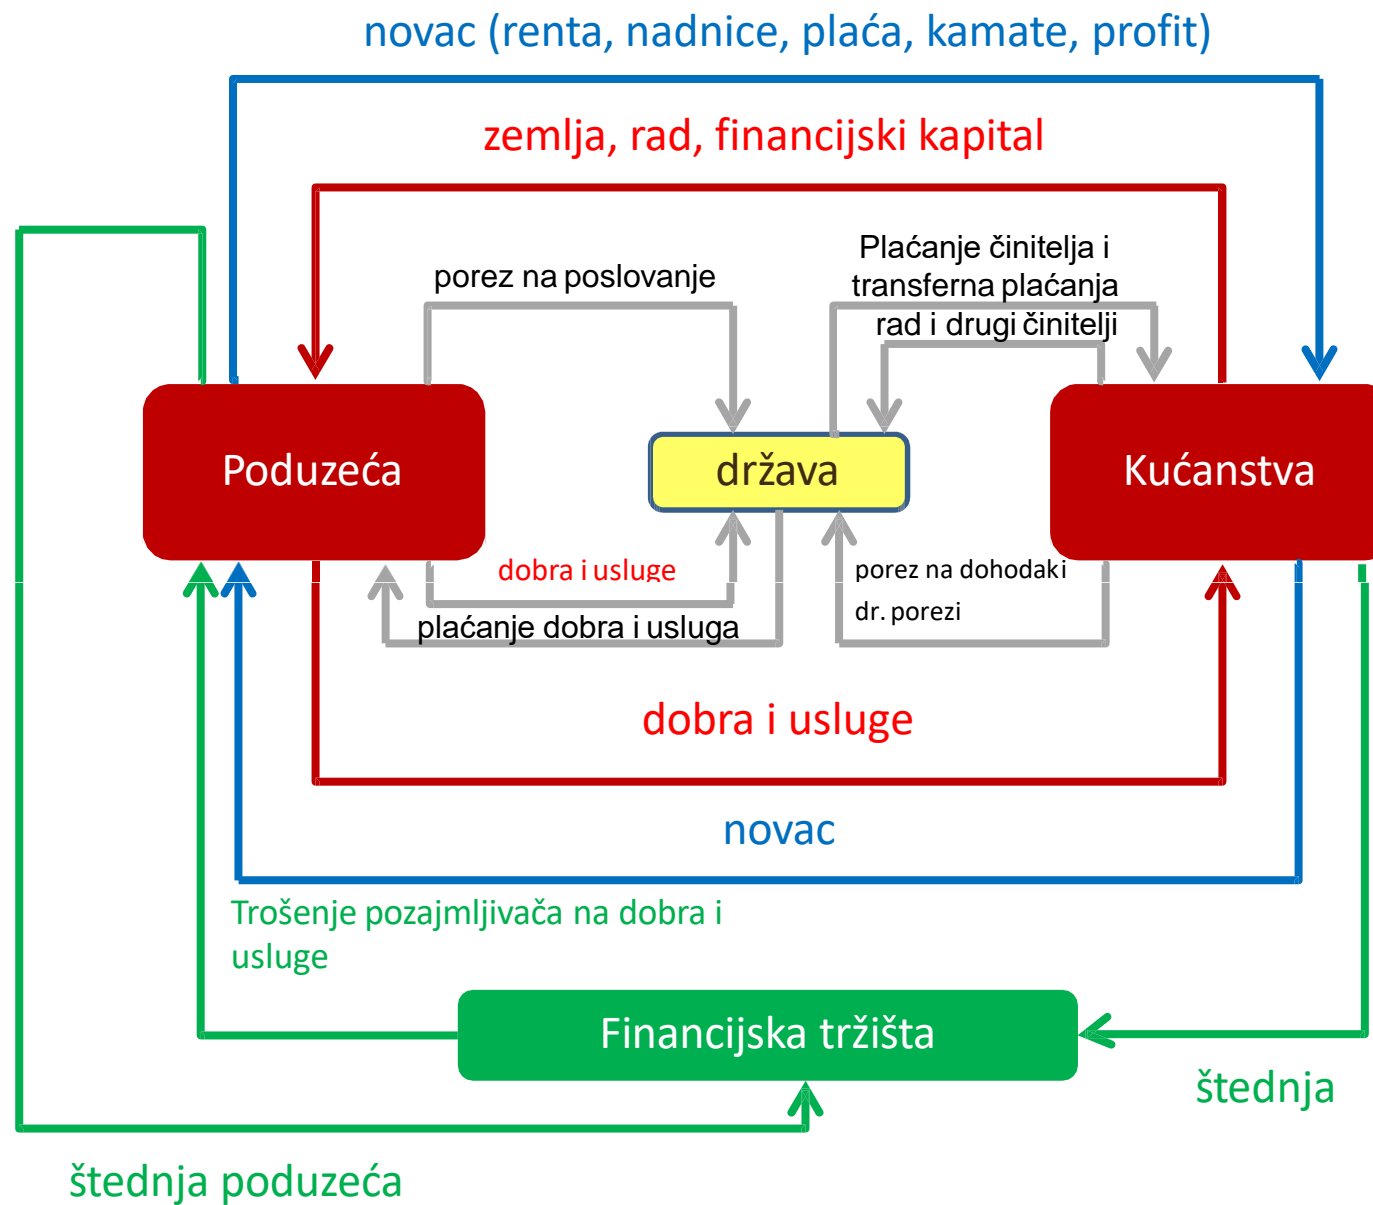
novac (renta, nadnice, plaća, kamate, profit)

zemlja, rad, financijski kapital

porez na poslovanje

Plaćanje činitelja i transferna plaćanja

rad i drugi činitelji

Poduzeća

država

Kućanstva

dobra i usluge

porez na dohodak i dr. porezi

plaćanje dobra i usluga

dobra i usluge

novac

Trošenje pozajmljivača na dobra i usluge

Financijska tržišta

štednja

štednja poduzeća